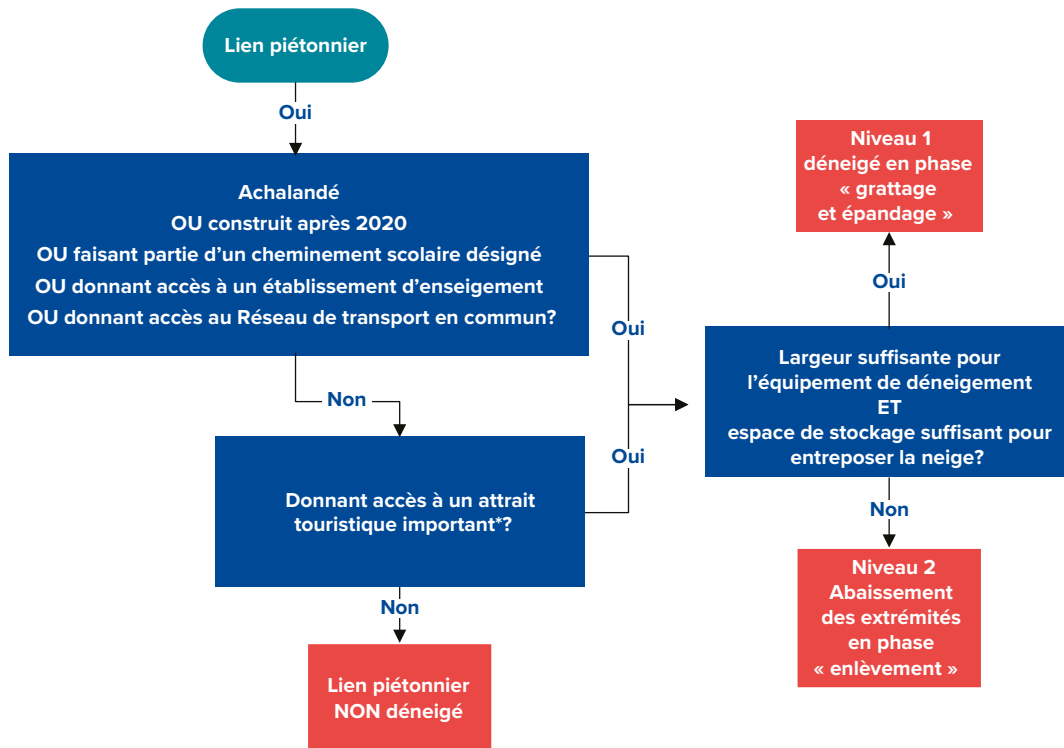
Lien piétonnier

Oui

Achalandé
OU construit après 2020
OU faisant partie d'un cheminement scolaire désigné
OU donnant accès à un établissement d'enseigement
OU donnant accès au Réseau de transport en commun?

Non

Oui

Oui

Donnant accès à un attrait touristique important*?

Non

Lien piétonnier NON déneigé

Niveau 1
déneigé en phase
« grattage
et épandage »

Oui

Largeur suffisante pour l'équipement de déneigement
ET
espace de stockage suffisant pour entreposer la neige?

Non

Niveau 2
Abaissement
des extrémités
en phase
« enlèvement »